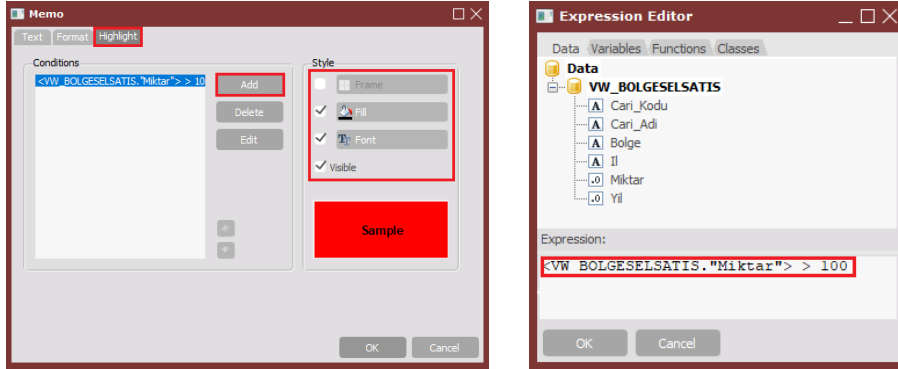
Memo

Text Format Highlight

Conditions

<VW_BOLGESELSATIS."Miktar"> > 10

Add

Delete

Edit

Style

Frame

Fill

Font

Visible

Sample

OK Cancel

Expression Editor

Data Variables Functions Classes

Data

VW_BOLGESELSATIS

Cari_Kodu

Cari_Adi

Bolge

Il

Miktar

Yil

Expression:

<VW_BOLGESELSATIS."Miktar"> > 100

OK Cancel